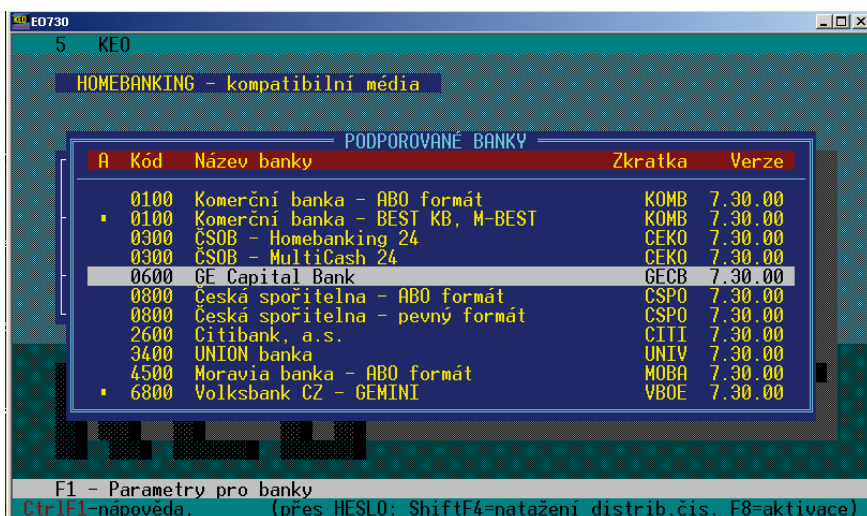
EO730

5 KEO

HOMEBANKING - kompatibilní média

PODPOROVANÉ BANKY

| A | Kód | Název banky | Zkratka | Verze |
|---|---|---|---|---|
| | 0100 | Komerční banka - ABO formát | KOMB | 7.30.00 |
| ▪ | 0100 | Komerční banka - BEST KB, M-BEST | KOMB | 7.30.00 |
| | 0300 | ČSOB - Homebanking 24 | CEKO | 7.30.00 |
| | 0300 | ČSOB - MultiCash 24 | CEKO | 7.30.00 |
| | 0600 | GE Capital Bank | GECB | 7.30.00 |
| | 0800 | Česká spořitelna - ABO formát | CSPO | 7.30.00 |
| | 0800 | Česká spořitelna - pevný formát | CSPO | 7.30.00 |
| | 2600 | Citibank, a.s. | CITI | 7.30.00 |
| | 3400 | UNION banka | UNIV | 7.30.00 |
| | 4500 | Moravia banka - ABO formát | MOBA | 7.30.00 |
| ▪ | 6800 | Volksbank CZ - GEMINI | VBOE | 7.30.00 |

F1 - Parametry pro banky
CtrlF1-nápověda. (přes HESLO: ShiftF4=natažení distrib.čís. F8=aktivace)